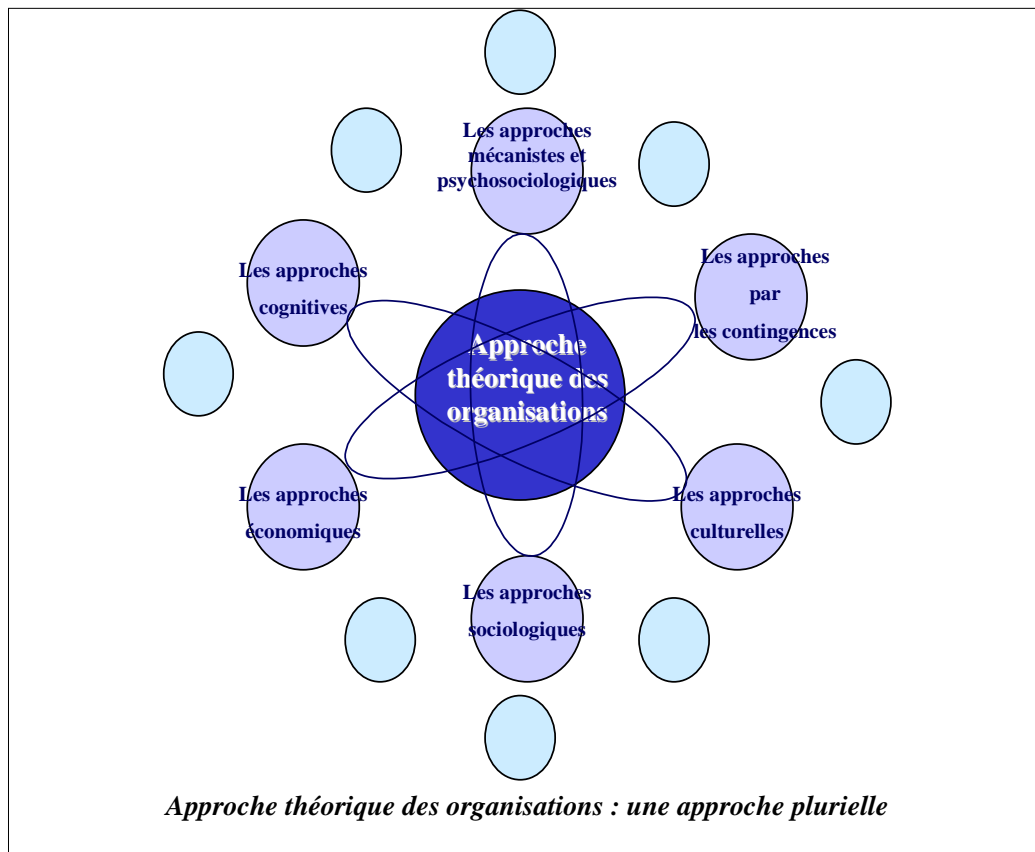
Les approches mécanistes et psychosociologiques

Les approches cognitives

Les approches par les contingences

Approche théorique des organisations

Les approches économiques

Les approches culturelles

Les approches sociologiques

Approche théorique des organisations : une approche plurielle